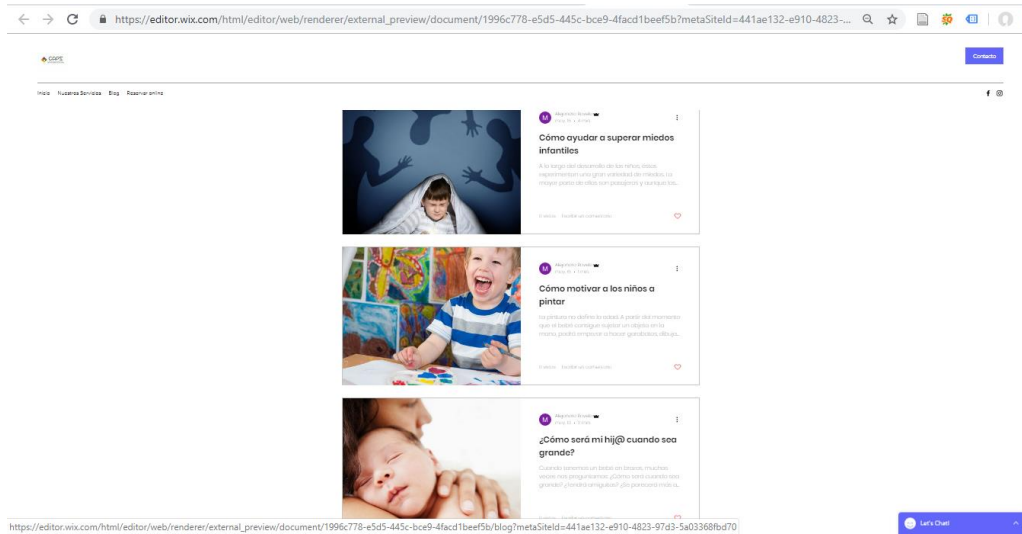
https://editor.wix.com/html/editor/web/renderer/external_preview/document/1996c778-e5d5-445c-bce9-4facd1beef5b?metaSiteId=441ae132-e910-4823-...

Contacto

Inicio Nuestros Servicios Blog Reservar online

Cómo ayudar a superar miedos infantiles

A lo largo del desarrollo de los niños, estos experimentan una gran variedad de miedos. La mayor parte de ellos son pasajeros y aunque los...

Escribe un comentario

Cómo motivar a los niños a pintar

La pintura no define la edad. A partir del momento que el bebé consigue sujetar un objeto en la mano, podrá empezar a hacer garabatos dibujo...

Escribe un comentario

¿Cómo será mi hij@ cuando sea grande?

Cuando tenemos un bebé en brazos, muchas veces nos preguntamos ¿Cómo será cuando sea grande? ¿Tendrá amiguitos? ¿Se parecerá más a...

https://editor.wix.com/html/editor/web/renderer/external_preview/document/1996c778-e5d5-445c-bce9-4facd1beef5b/blog?metaSiteId=441ae132-e910-4823-97d3-5a03368fbd70

Let's Chat!